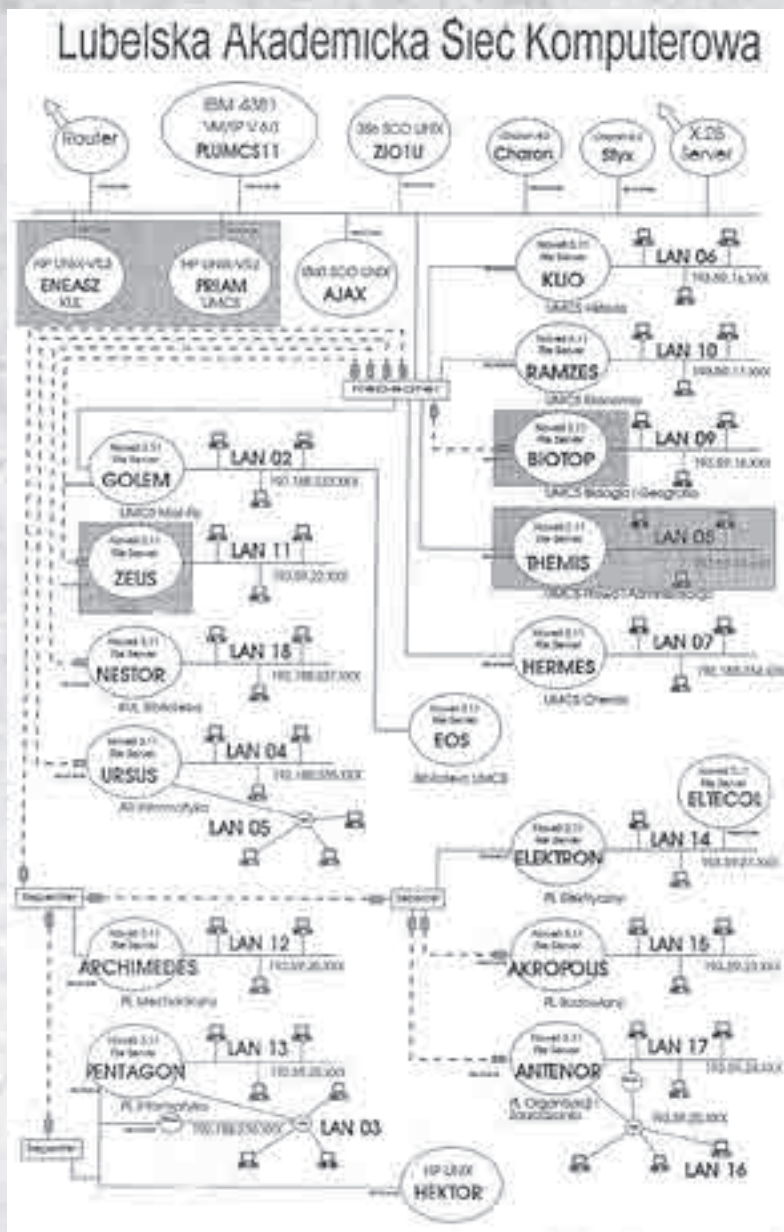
Lubelska Akademicka Sieć Komputerowa

Router

IBM 4381 VM/SP V 6.0 PLUMCS11

386 SCO UNIX ZIO1U

Charon 4.0 Charon

Charon 4.0 Styx

X.25 Server

HP UNIX V5.2 ENEASZ KUL

HP UNIX V5.2 PRIAM UMCS

386 SCO UNIX AJAX

Novell 3.11 File Server KLIO

LAN 06

UMCS Historia

Novell 3.11 File Server RAMZES

LAN 10

UMCS Ekonomia

Novell 3.11 File Server BIOTOP

LAN 09

UMCS Biologia i Geografia

Novell 3.11 File Server THEMIS

LAN 08

UMCS Prawo i Administracja

Novell 3.11 File Server HERMES

LAN 07

UMCS Chemia

Novell 3.11 File Server GOLEM

LAN 02

UMCS Mat-Fiz

Novell 3.11 File Server ZEUS

LAN 11

Novell 3.11 File Server NESTOR

LAN 18

KUL Biblioteka

Novell 3.11 File Server EOS

Biblioteka UMCS

Novell 3.11 File Server URSUS

LAN 04

AR Informatyka

LAN 05

Novell 3.11 ELTECOL

Novell 3.11 File Server ELEKTRON

LAN 14

PL Elektryczny

Repeater

Repeater

Novell 3.11 File Server ARCHIMEDES

LAN 12

PL Mechaniczny

Novell 3.11 File Server AKROPOLIS

LAN 15

PL Budowlany

Novell 3.11 File Server PENTAGON

LAN 13

PL Informatyka

LAN 03

Novell 3.11 File Server ANTENOR

LAN 17

PL Organizacji Zarządzania

LAN 16

Repeater

HP UNIX HEKTOR